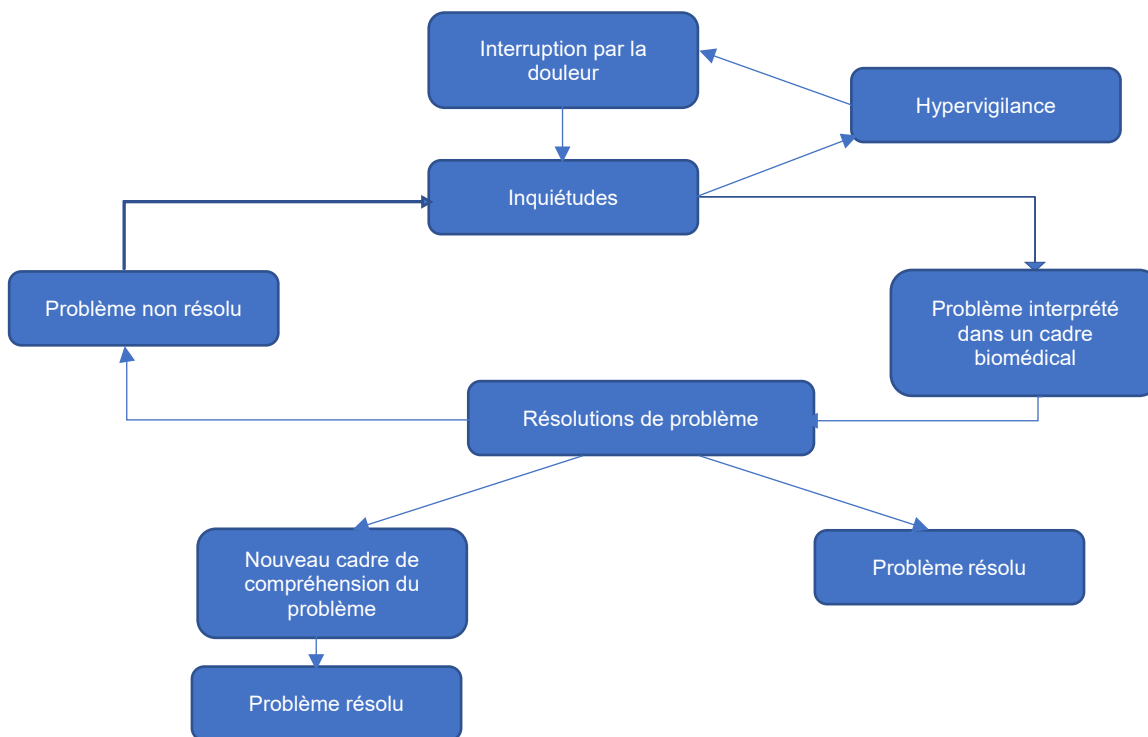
Interruption par la douleur

Hypervigilance

Inquiétudes

Problème non résolu

Problème interprété dans un cadre biomédical

Résolutions de problème

Nouveau cadre de compréhension du problème

Problème résolu

Problème résolu